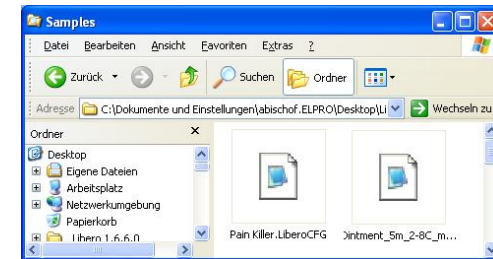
Samples

Datei Bearbeiten Ansicht Favoriten Extras ?

Zurück Suchen Ordner

Adresse C:\Dokumente und Einstellungen\abischof.ELPRO\Desktop\Li Wechseln zu

Ordner ×

Desktop
Eigene Dateien
Arbeitsplatz
Netzwerkumgebung
Papierkorb
Libero 1.6.6.0

Pain Killer.LiberoCFG
Ointment_5m_2-8C_m...